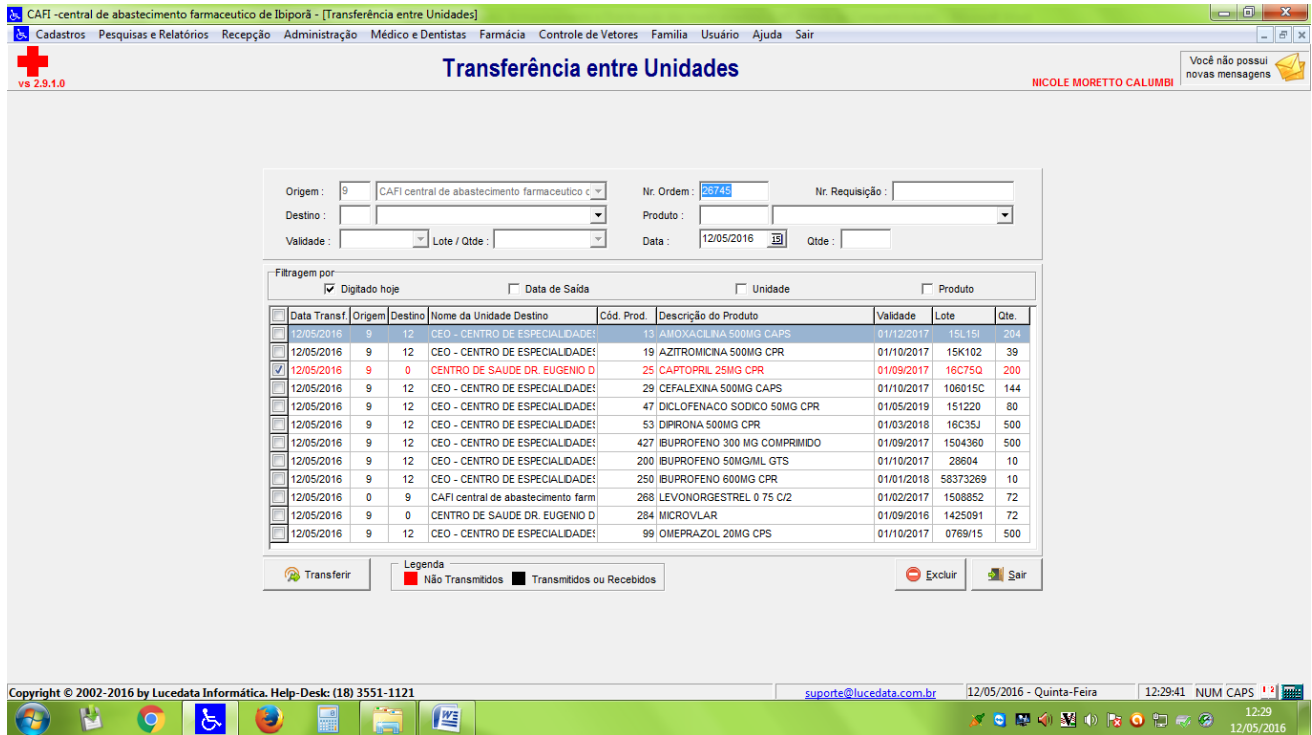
CAFI -central de abastecimento farmaceutico de Ibiporã - [Transferência entre Unidades]

Cadastros Pesquisas e Relatórios Recepção Administração Médico e Dentistas Farmácia Controle de Vetores Familia Usuário Ajuda Sair

vs 2.9.1.0

Transferência entre Unidades

NICOLE MORETTO CALUMBI

Você não possui novas mensagens

Origem : 9 CAFI central de abastecimento farmaceutico c
Nr. Ordem : 26745
Nr. Requisição :
Destino :
Produto :
Validade :
Lote / Qtde :
Data : 12/05/2016
Qtde :

Filtragem por
Digitado hoje
Data de Saída
Unidade
Produto

| Data Transf. | Origem | Destino | Nome da Unidade Destino | Cód. Prod. | Descrição do Produto | Validade | Lote | Qte. |
|---|---|---|---|---|---|---|---|---|
| 12/05/2016 | 9 | 12 | CEO - CENTRO DE ESPECIALIDADES | 13 | AMOXACILINA 500MG CAPS | 01/12/2017 | 15L15I | 204 |
| 12/05/2016 | 9 | 12 | CEO - CENTRO DE ESPECIALIDADES | 19 | AZITROMICINA 500MG CPR | 01/10/2017 | 15K102 | 39 |
| 12/05/2016 | 9 | 0 | CENTRO DE SAUDE DR. EUGENIO D | 25 | CAPTOPRIL 25MG CPR | 01/09/2017 | 16C75Q | 200 |
| 12/05/2016 | 9 | 12 | CEO - CENTRO DE ESPECIALIDADES | 29 | CEFALEXINA 500MG CAPS | 01/10/2017 | 106015C | 144 |
| 12/05/2016 | 9 | 12 | CEO - CENTRO DE ESPECIALIDADES | 47 | DICLOFENACO SODICO 50MG CPR | 01/05/2019 | 151220 | 80 |
| 12/05/2016 | 9 | 12 | CEO - CENTRO DE ESPECIALIDADES | 53 | DIPIRONA 500MG CPR | 01/03/2018 | 16C35J | 500 |
| 12/05/2016 | 9 | 12 | CEO - CENTRO DE ESPECIALIDADES | 427 | IBUPROFENO 300 MG COMPRIMIDO | 01/09/2017 | 1504360 | 500 |
| 12/05/2016 | 9 | 12 | CEO - CENTRO DE ESPECIALIDADES | 200 | IBUPROFENO 50MG/ML GTS | 01/10/2017 | 28604 | 10 |
| 12/05/2016 | 9 | 12 | CEO - CENTRO DE ESPECIALIDADES | 250 | IBUPROFENO 600MG CPR | 01/01/2018 | 58373269 | 10 |
| 12/05/2016 | 0 | 9 | CAFI central de abastecimento farm | 268 | LEVONORGESTREL 0 75 C/2 | 01/02/2017 | 1508852 | 72 |
| 12/05/2016 | 9 | 0 | CENTRO DE SAUDE DR. EUGENIO D | 284 | MICROVLAR | 01/09/2016 | 1425091 | 72 |
| 12/05/2016 | 9 | 12 | CEO - CENTRO DE ESPECIALIDADES | 99 | OMEPRAZOL 20MG CPS | 01/10/2017 | 0769/15 | 500 |

Transferir
Legenda
Não Transmitidos
Transmitidos ou Recebidos
Excluir
Sair

Copyright © 2002-2016 by Lucedata Informática. Help-Desk: (18) 3551-1121
suporte@lucedata.com.br
12/05/2016 - Quinta-Feira
12:29:41 NUM CAPS

12:29
12/05/2016